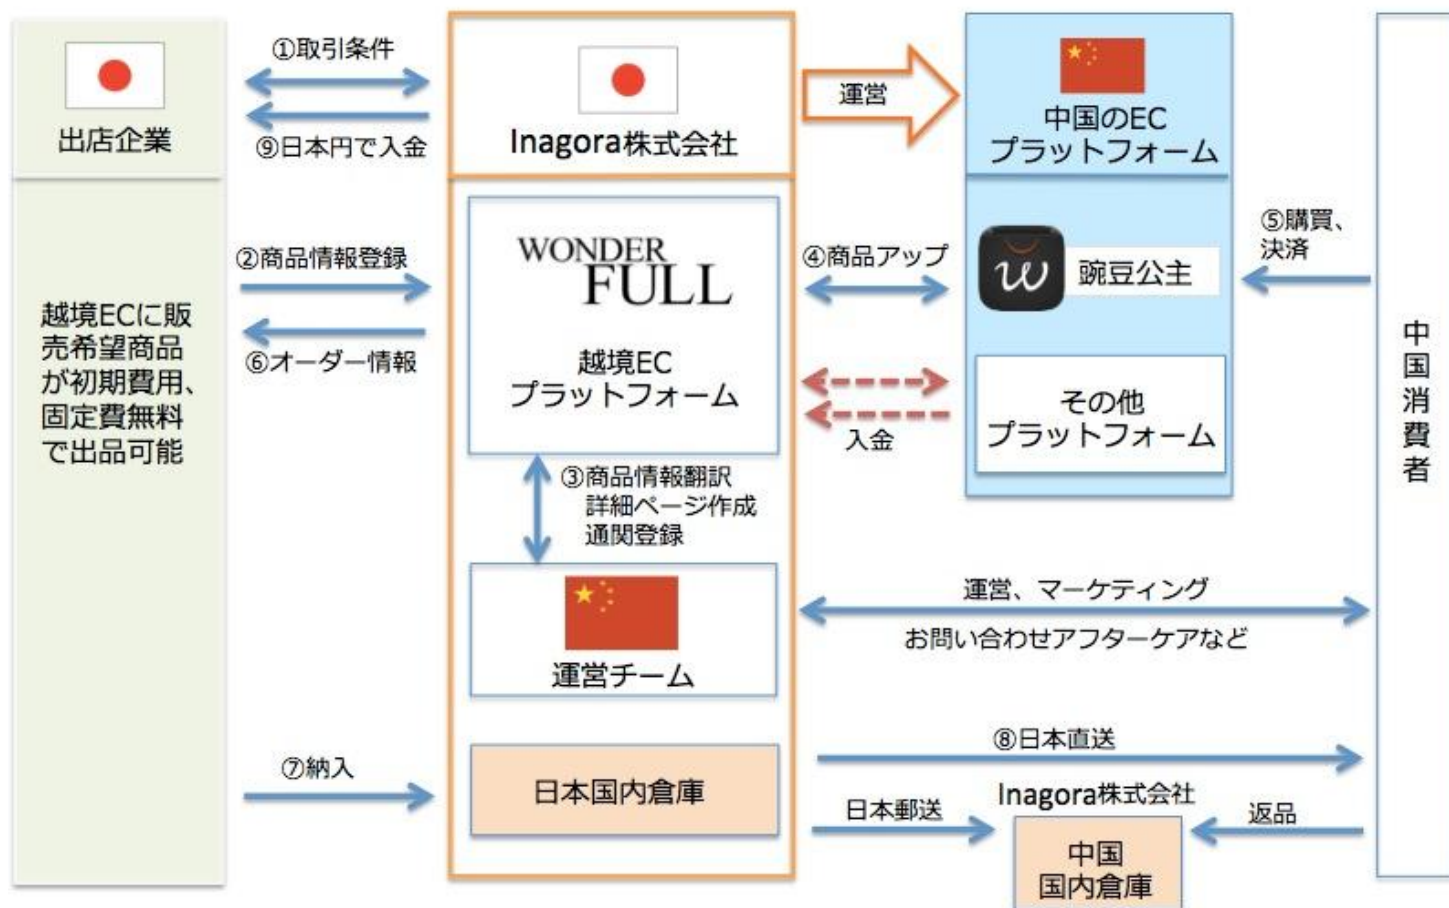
出店企業

①取引条件

⑨日本円で入金

Inagora株式会社

運営

中国のEC
プラットフォーム

越境ECに販売希望商品が初期費用、固定費無料で出品可能

②商品情報登録

⑥オーダー情報

WONDER
FULL

越境EC
プラットフォーム

④商品アップ

入金

豌豆公主

その他
プラットフォーム

⑤購買、
決済

中国消費者

③商品情報翻訳
詳細ページ作成
通関登録

運営チーム

運営、マーケティング
お問い合わせアフターケアなど

⑦納入

日本国内倉庫

⑧日本直送

日本郵送

Inagora株式会社

返品

中国
国内倉庫